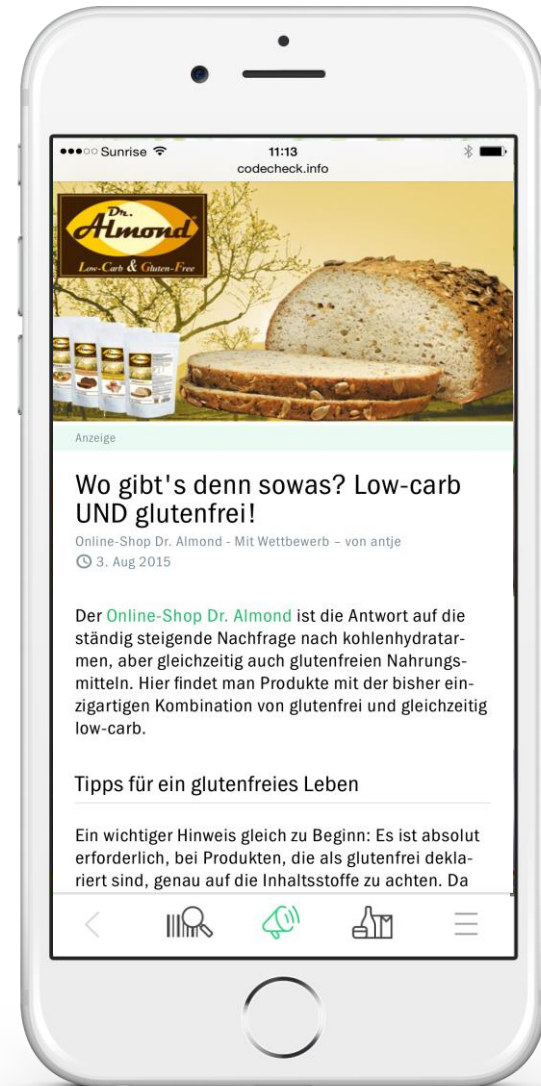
●●●○○ Sunrise
11:13
codecheck.info

Dr. Almond
Low-Carb & Gluten-Free

Anzeige

Wo gibt's denn sowas? Low-carb UND glutenfrei!

Online-Shop Dr. Almond - Mit Wettbewerb – von antje
3. Aug 2015

Der Online-Shop Dr. Almond ist die Antwort auf die ständig steigende Nachfrage nach kohlenhydratarmen, aber gleichzeitig auch glutenfreien Nahrungsmitteln. Hier findet man Produkte mit der bisher einzigartigen Kombination von glutenfrei und gleichzeitig low-carb.

Tipps für ein glutenfreies Leben

Ein wichtiger Hinweis gleich zu Beginn: Es ist absolut erforderlich, bei Produkten, die als glutenfrei deklariert sind, genau auf die Inhaltsstoffe zu achten. Da